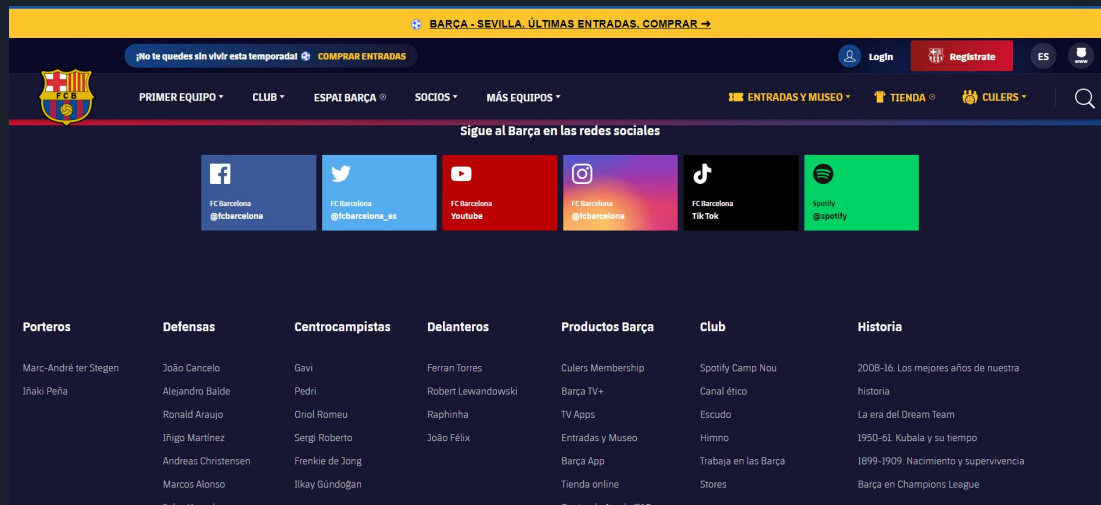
BARÇA - SEVILLA. ÚLTIMAS ENTRADAS. COMPRAR ➜

¡No te quedes sin vivir esta temporada! COMPRAR ENTRADAS

Login Regístrate ES

FCB

PRIMER EQUIPO CLUB ESPAI BARÇA SOCIOS MÁS EQUIPOS

ENTRADAS Y MUSEO TIENDA CULERS

Sigue al Barça en las redes sociales

FC Barcelona
@fcbarcelona

FC Barcelona
@fcbarcelona_es

FC Barcelona
Youtube

FC Barcelona
@fcbarcelona

FC Barcelona
Tik Tok

Spotify
@spotify

Porteros

Marc-André ter Stegen
Iñaki Peña

Defensas

João Cancelo
Alejandro Balde
Ronald Araujo
Iñigo Martínez
Andreas Christensen
Marcos Alonso

Centrocampistas

Gavi
Pedri
Oriol Romeu
Sergi Roberto
Frenkie de Jong
Ilkay Gündoğan

Delanteros

Ferran Torres
Robert Lewandowski
Raphinha
João Félix

Productos Barça

Culers Membership
Barça TV+
TV Apps
Entradas y Museo
Barça App
Tienda online

Club

Spotify Camp Nou
Canal ético
Escudo
Himno
Trabaja en las Barça
Stores

Historia

2008-16. Los mejores años de nuestra historia
La era del Dream Team
1950-61. Kubala y su tiempo
1899-1909. Nacimiento y supervivencia
Barça en Champions League